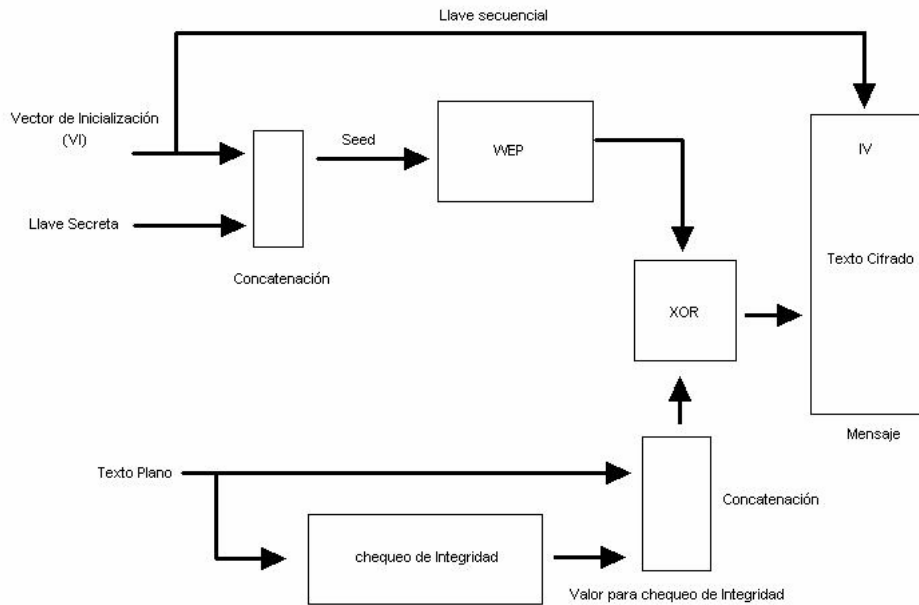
Llave secuencial

Vector de Inicialización (VI)

Seed

WEP

IV

Texto Cifrado

Llave Secreta

Concatenación

XOR

Mensaje

Texto Plano

Concatenación

chequeo de Integridad

Valor para chequeo de Integridad